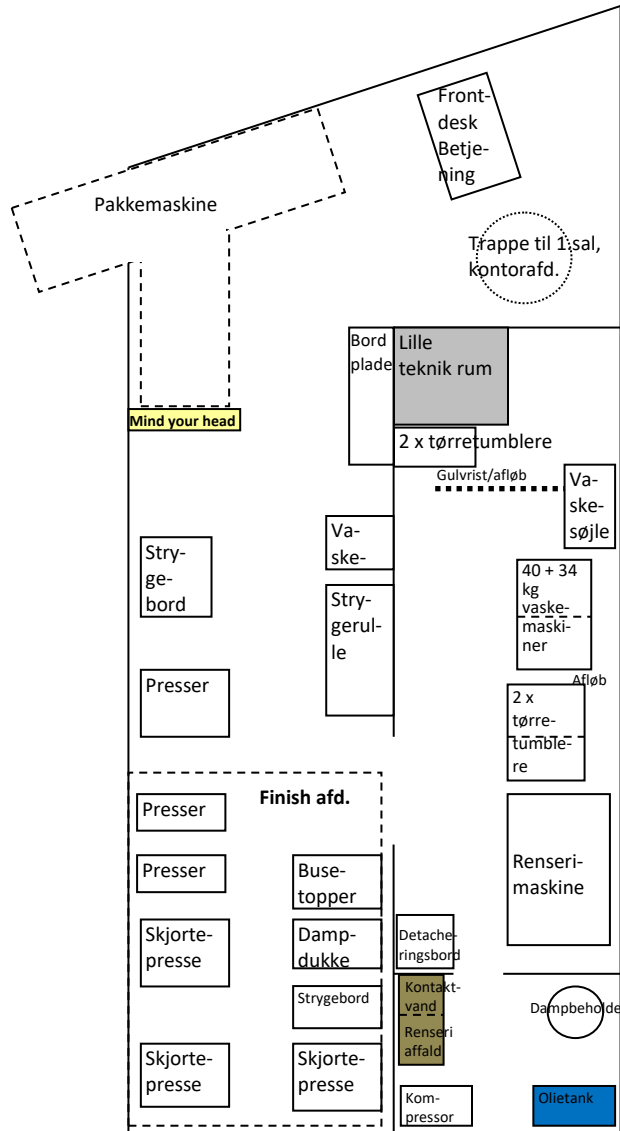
Frontdesk Betjening

Pakkemaskine

Trappe til 1.sal, kontorafd.

Bordplade

Lille teknik rum

Mind your head

2 x tørretumblere

Gulvrist/afløb

Vaskesøjle

Vaske-

Strygebord

Strygerulle

40 + 34 kg vaskemaskiner

Afløb

Presser

2 x tørretumblere

Finish afd.

Presser

Presser

Busetopper

Renserimaskine

Skjortepresse

Dampdukke

Detacheringsbord

Kontaktvand

Strygebord

Renseri affald

Dampbeholde

Skjortepresse

Skjortepresse

Kompressor

Olietank